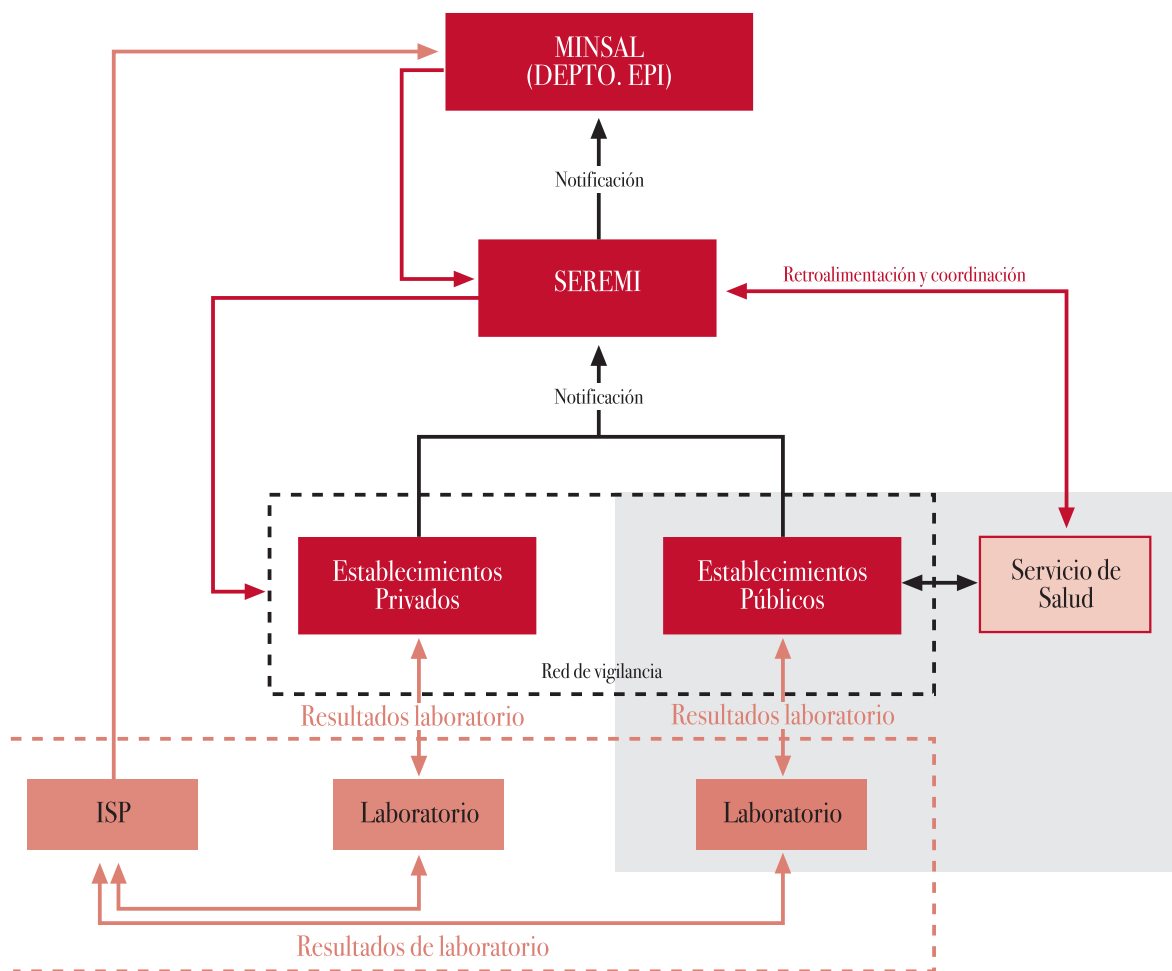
MINSAL
(DEPTO. EPI)

Notificación

SEREMI

Retroalimentación y coordinación

Notificación

Establecimientos Privados

Establecimientos Públicos

Servicio de Salud

Red de vigilancia

Resultados laboratorio

Resultados laboratorio

ISP

Laboratorio

Laboratorio

Resultados de laboratorio